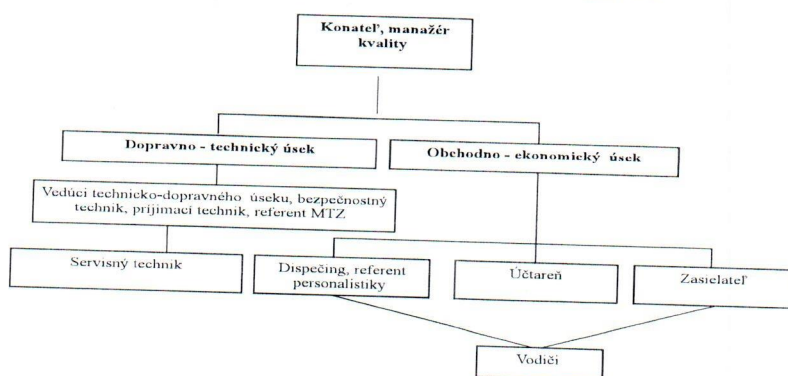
Konateľ, manažér kvality

Dopravno - technický úsek

Obchodno - ekonomický úsek

Vedúci technicko-dopravného úseku, bezpečnostný technik, prijímací technik, referent MTZ

Servisný technik

Dispečing, referent personalistiky

Účtareň

Zasielateľ

Vodiči